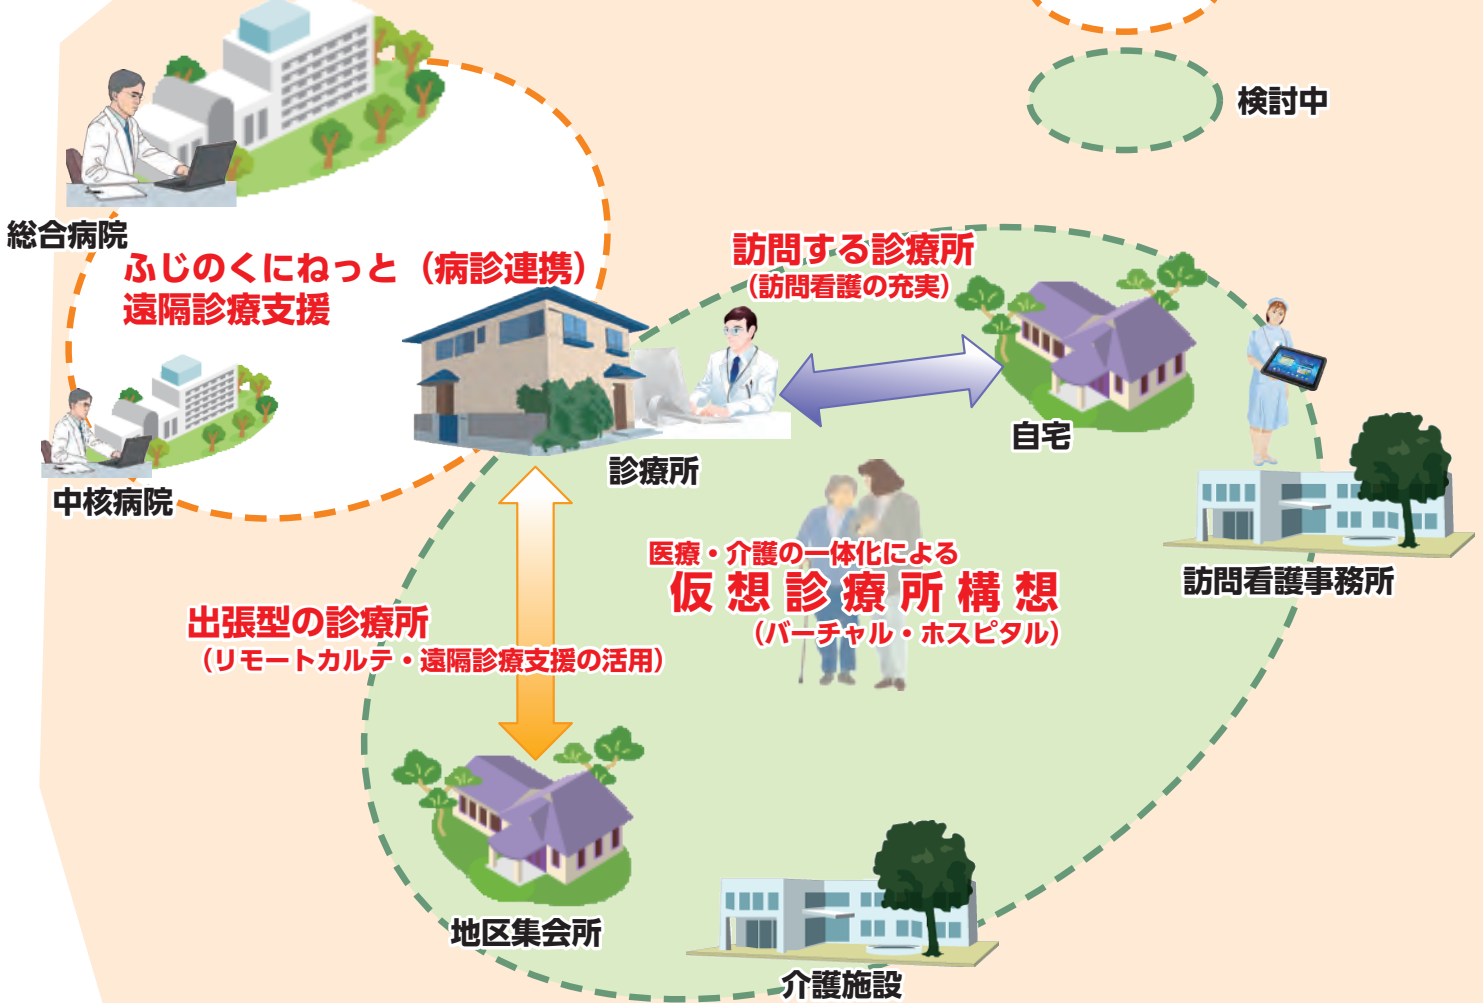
検討中

総合病院

ふじのくにねっと（病診連携）
遠隔診療支援

訪問する診療所
（訪問看護の充実）

自宅

診療所

中核病院

訪問看護事務所

医療・介護の一体化による
仮想診療所構想
（バーチャル・ホスピタル）

出張型の診療所
（リモートカルテ・遠隔診療支援の活用）

地区集会所

介護施設